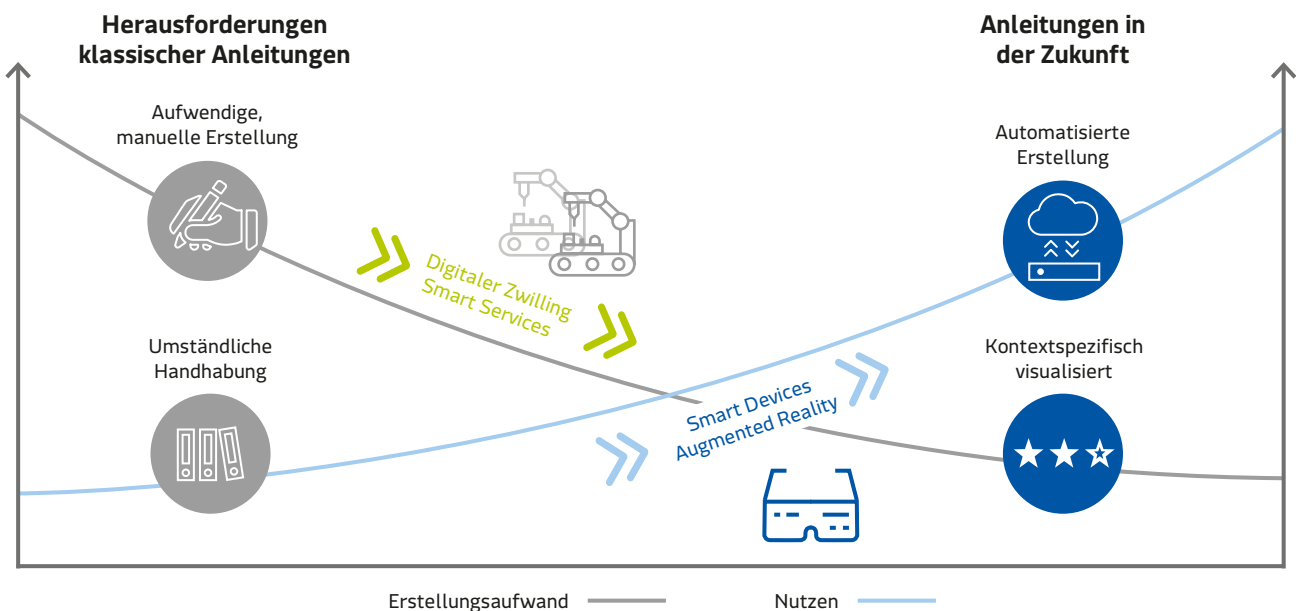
Herausforderungen klassischer Anleitungen

Anleitungen in der Zukunft

Aufwendige, manuelle Erstellung

Umständliche Handhabung

Digitaler Zwilling
Smart Services

Smart Devices
Augmented Reality

Automatisierte Erstellung

Kontextspezifisch visualisiert

Erstellungsaufwand

Nutzen